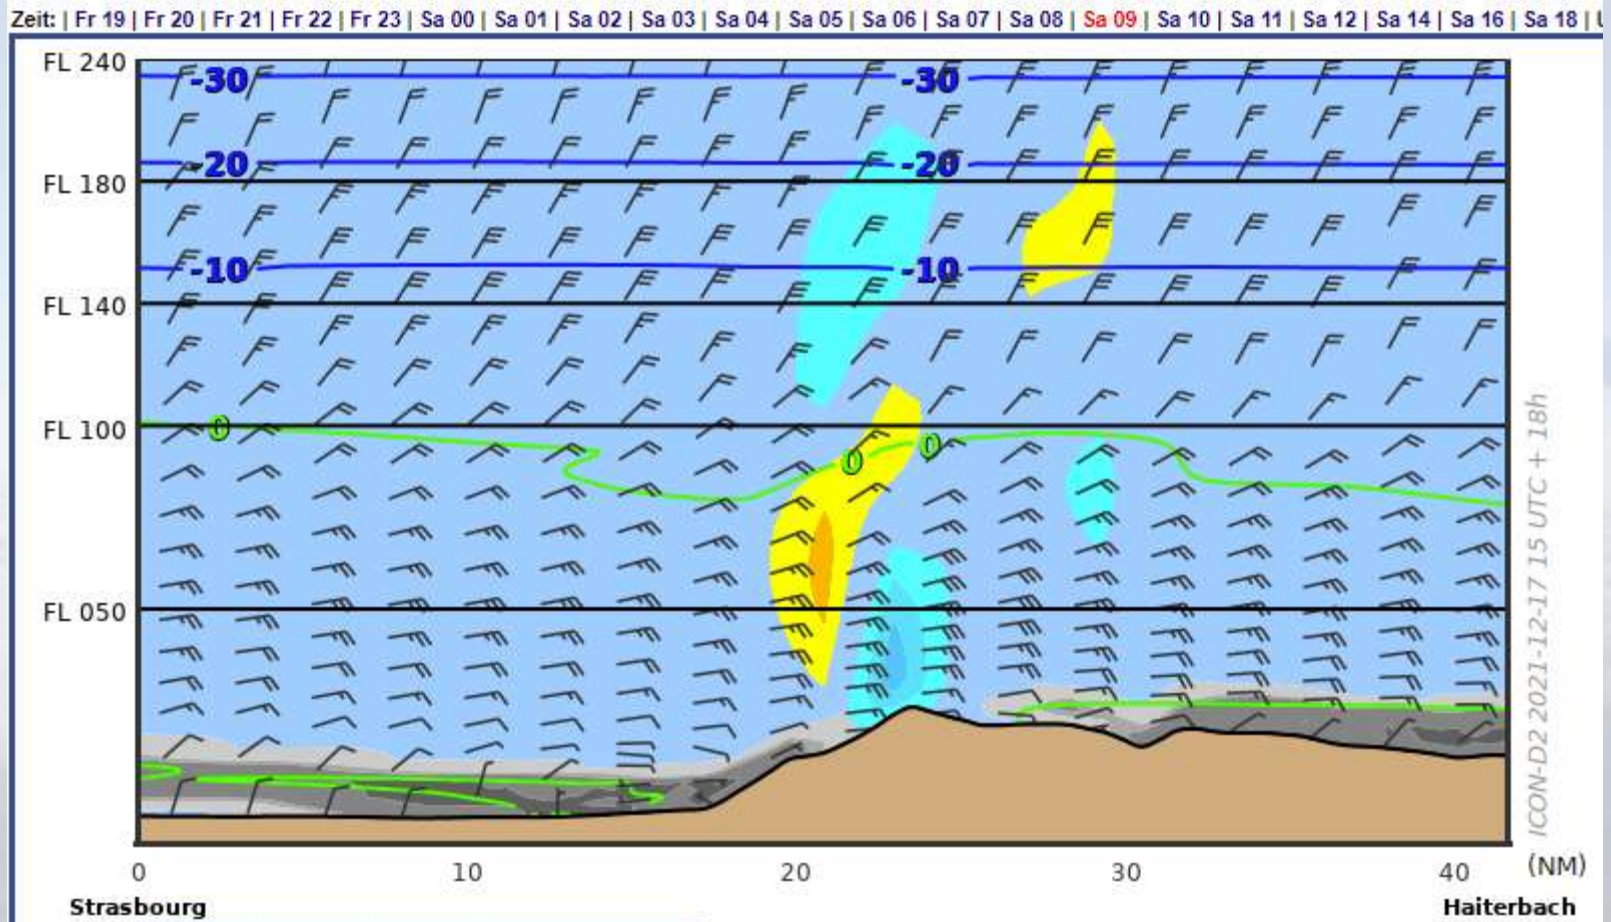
Zeit: | Fr 19 | Fr 20 | Fr 21 | Fr 22 | Fr 23 | Sa 00 | Sa 01 | Sa 02 | Sa 03 | Sa 04 | Sa 05 | Sa 06 | Sa 07 | Sa 08 | Sa 09 | Sa 10 | Sa 11 | Sa 12 | Sa 14 | Sa 16 | Sa 18 | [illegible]

FL 240
FL 180
FL 140
FL 100
FL 050

-30
-30
-20
-20
-10
-10
0
0
0

ICON-D2 2021-12-17 15 UTC + 18h

0
10
20
30
40
(NM)

Strasbourg
Haiterbach